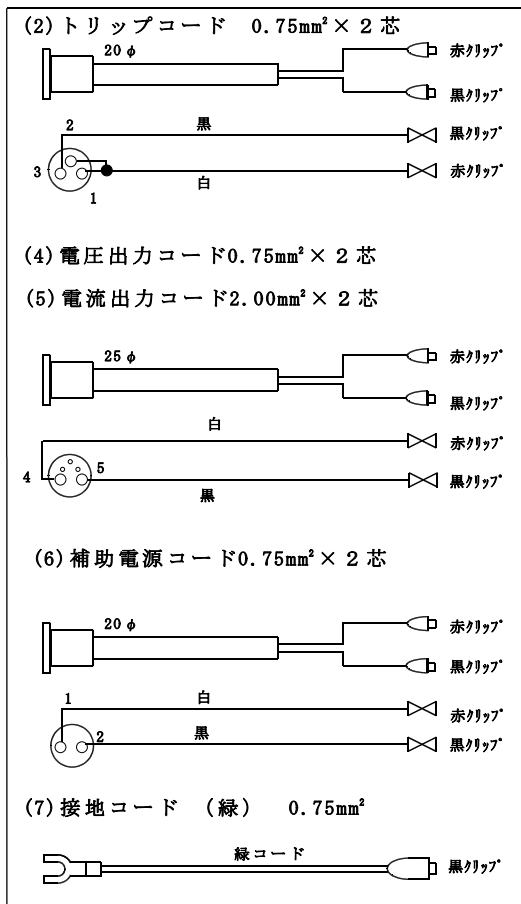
(2) トリップコード　0.75mm² × 2 芯

20 φ

赤クリップ

黒クリップ

2

黒

黒クリップ

3

白

赤クリップ

1

(4) 電圧出力コード0.75mm² × 2 芯

(5) 電流出力コード2.00mm² × 2 芯

25 φ

赤クリップ

黒クリップ

白

赤クリップ

4

5

黒

黒クリップ

(6) 補助電源コード0.75mm² × 2 芯

20 φ

赤クリップ

黒クリップ

1

白

赤クリップ

2

黒

黒クリップ

(7) 接地コード　(緑)　0.75mm²

緑コード

黒クリップ